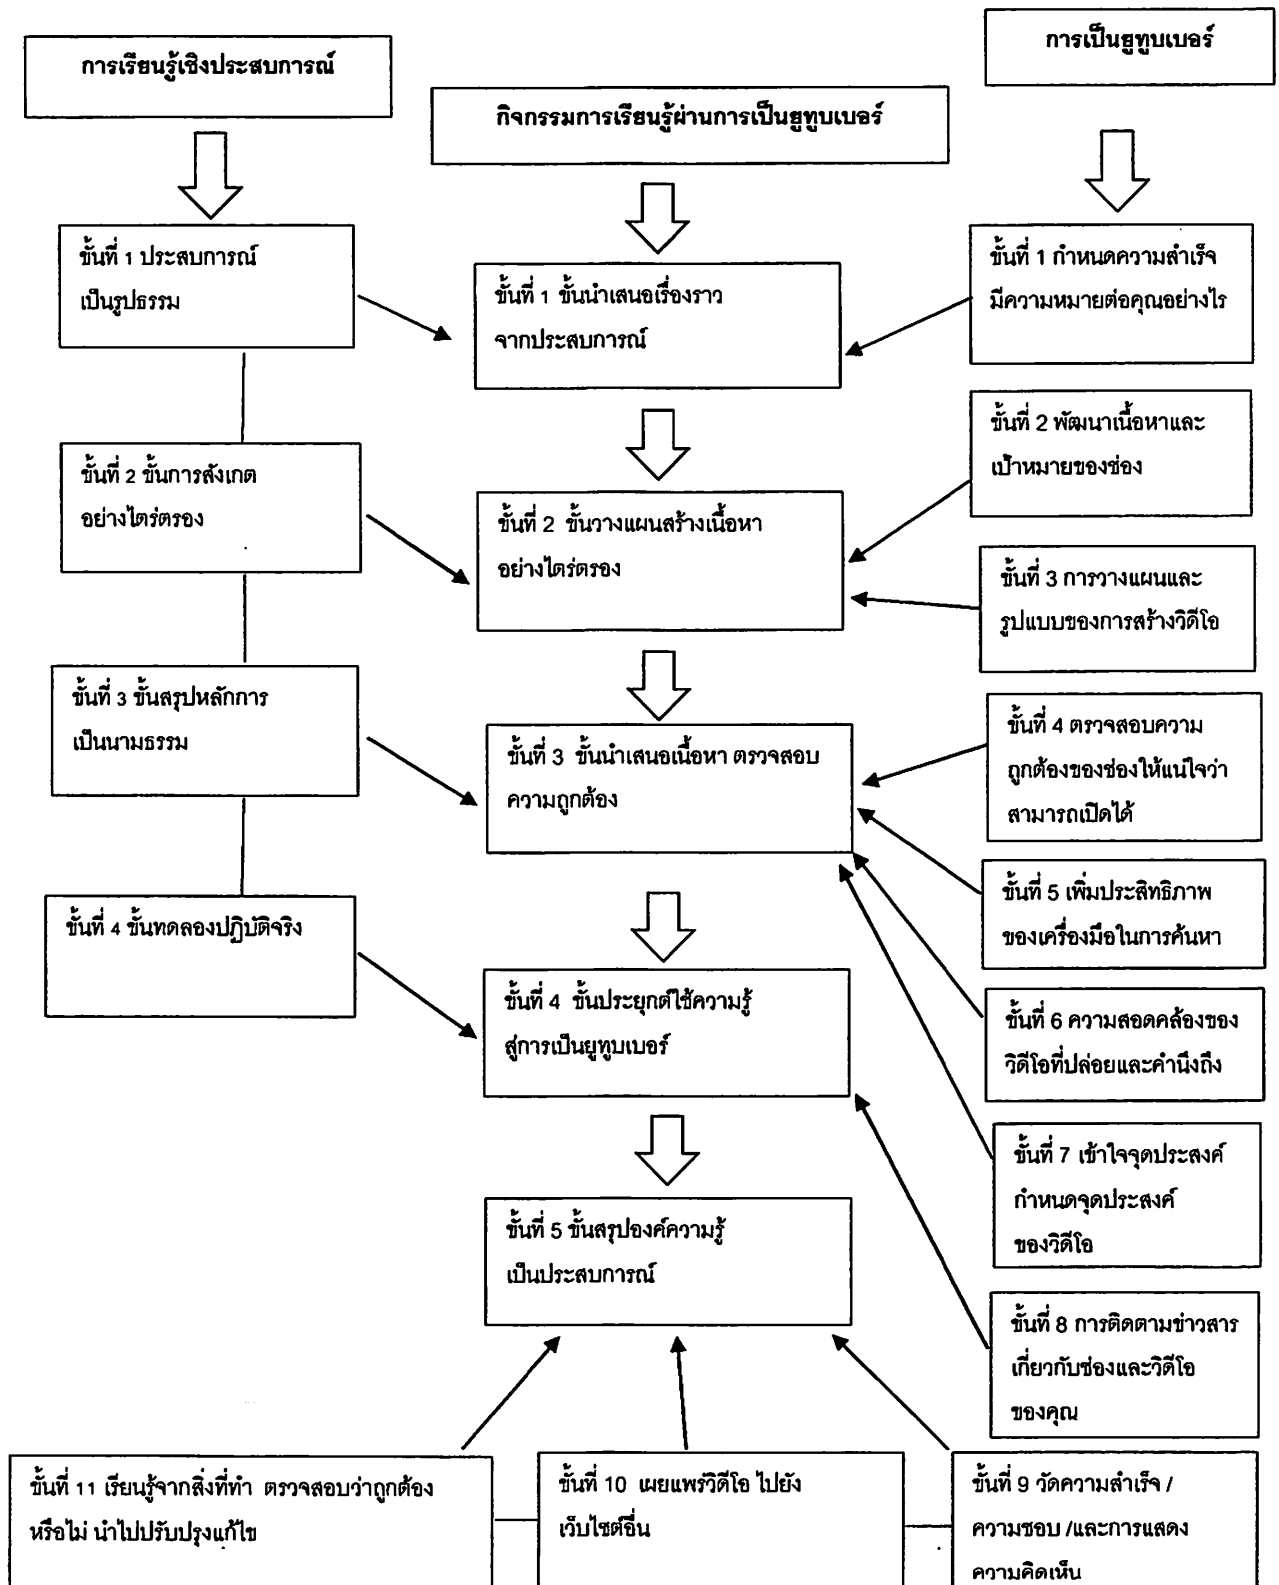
การเรียนรู้เชิงประสบการณ์

กิจกรรมการเรียนรู้ผ่านการเป็นยูทูบเบอร์

การเป็นยูทูบเบอร์

ขั้นที่ 1 ประสบการณ์เป็นรูปธรรม

ขั้นที่ 2 ขั้นการสังเกตอย่างไตร่ตรอง

ขั้นที่ 3 ขั้นสรุปหลักการเป็นนามธรรม

ขั้นที่ 4 ขั้นทดลองปฏิบัติจริง

ขั้นที่ 1 ขั้นนำเสนอเรื่องราวจากประสบการณ์

ขั้นที่ 2 ขั้นวางแผนสร้างเนื้อหาอย่างไตร่ตรอง

ขั้นที่ 3 ขั้นนำเสนอเนื้อหา ตรวจสอบความถูกต้อง

ขั้นที่ 4 ขั้นประยุกต์ใช้ความรู้สู่การเป็นยูทูบเบอร์

ขั้นที่ 5 ขั้นสรุปองค์ความรู้เป็นประสบการณ์

ขั้นที่ 1 กำหนดความสำเร็จมีความหมายต่อคุณอย่างไร

ขั้นที่ 2 พัฒนาเนื้อหาและเป้าหมายของช่อง

ขั้นที่ 3 การวางแผนและรูปแบบของการสร้างวิดีโอ

ขั้นที่ 4 ตรวจสอบความถูกต้องของช่องให้แน่ใจว่าสามารถเปิดได้

ขั้นที่ 5 เพิ่มประสิทธิภาพของเครื่องมือในการค้นหา

ขั้นที่ 6 ความสอดคล้องของวิดีโอที่ปล่อยและคำนึงถึง

ขั้นที่ 7 เข้าใจจุดประสงค์ กำหนดจุดประสงค์ของวิดีโอ

ขั้นที่ 8 การติดตามข่าวสารเกี่ยวกับช่องและวิดีโอของคุณ

ขั้นที่ 11 เรียนรู้จากสิ่งที่ทำ ตรวจสอบว่าถูกต้องหรือไม่ นำไปปรับปรุงแก้ไข

ขั้นที่ 10 เผยแพร่วิดีโอ ไปยังเว็บไซต์อื่น

ขั้นที่ 9 วัดความสำเร็จ / ความชอบ /และการแสดงความคิดเห็น